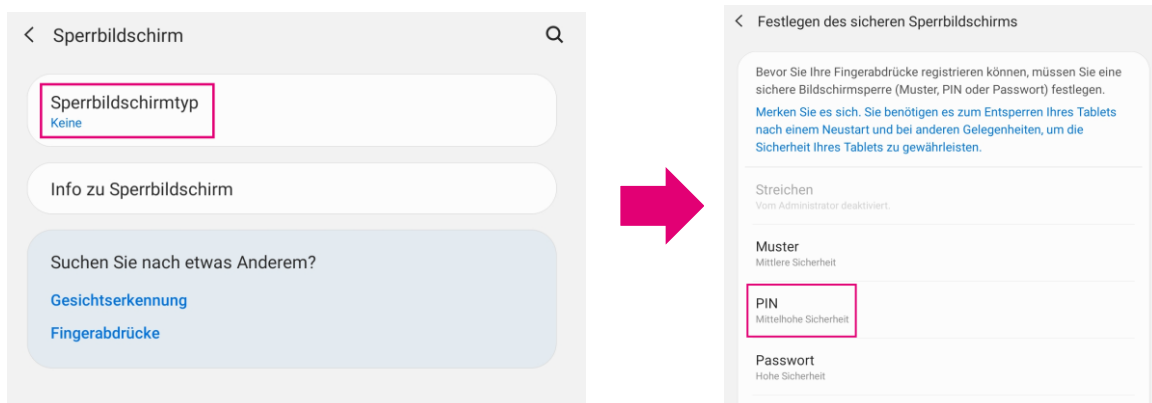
Sperrbildschirm

Sperrbildschirmtyp
Keine

Info zu Sperrbildschirm

Suchen Sie nach etwas Anderem?

Gesichtserkennung

Fingerabdrücke

Festlegen des sicheren Sperrbildschirms

Bevor Sie Ihre Fingerabdrücke registrieren können, müssen Sie eine sichere Bildschirmsperre (Muster, PIN oder Passwort) festlegen.

Merken Sie es sich. Sie benötigen es zum Entsperren Ihres Tablets nach einem Neustart und bei anderen Gelegenheiten, um die Sicherheit Ihres Tablets zu gewährleisten.

Streichen
Vom Administrator deaktiviert.

Muster
Mittlere Sicherheit

PIN
Mittelhohe Sicherheit

Passwort
Hohe Sicherheit